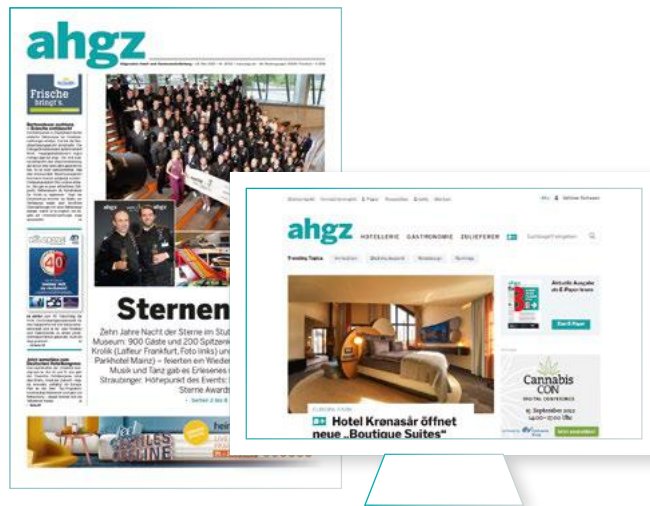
ahgz

Frische bringt's.

Sternen

Zehn Jahre Nacht der Sterne im Stu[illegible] Museum: 900 Gäste und 200 Spitzen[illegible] Krolik (Lafleur Frankfurt, Foto links) un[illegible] Parkhotel Mainz) – feierten ein Wieder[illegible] Musik und Tanz gab es Erlesenes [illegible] Straubinger: Höhepunkt des Events: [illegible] Sterne Awards

Seiten 2 bis 8

ahgz HOTELLERIE GASTRONOMIE ZULIEFERER

Trending Topics

Hotel Krønasår öffnet neue „Boutique Suites"

Cannabis CON

15. September 2022